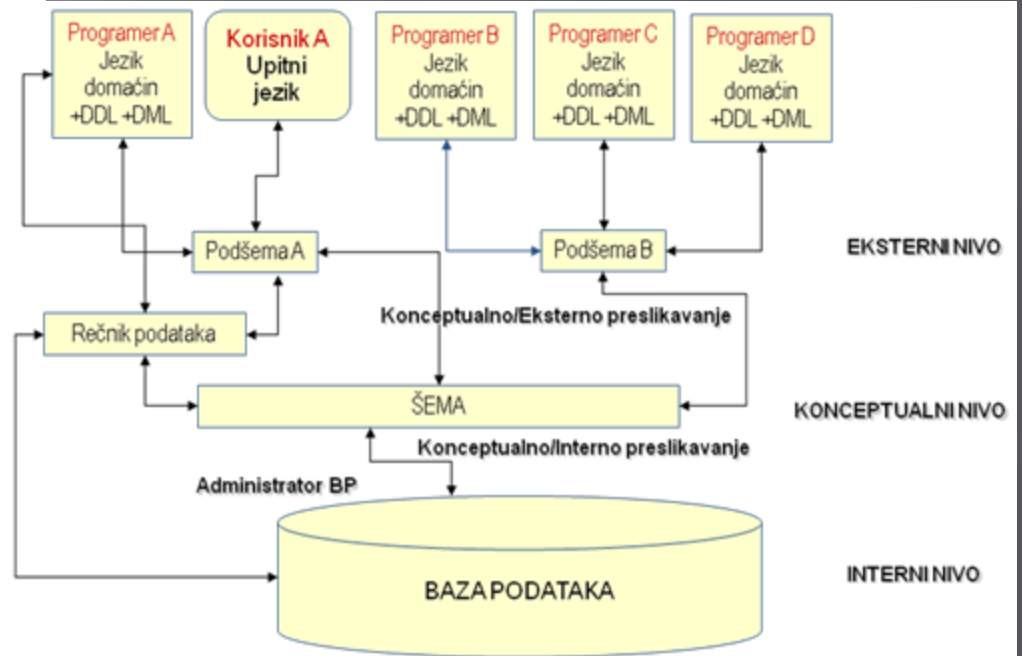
Programer A
Jezik domaćin +DDL +DML

Korisnik A
Upitni jezik

Programer B
Jezik domaćin +DDL +DML

Programer C
Jezik domaćin +DDL +DML

Programer D
Jezik domaćin +DDL +DML

Podšema A

Podšema B

EKSTERNI NIVO

Rečnik podataka

Konceptualno/Eksterno preslikavanje

ŠEMA

KONCEPTUALNI NIVO

Konceptualno/Interno preslikavanje

Administrator BP

BAZA PODATAKA

INTERNI NIVO